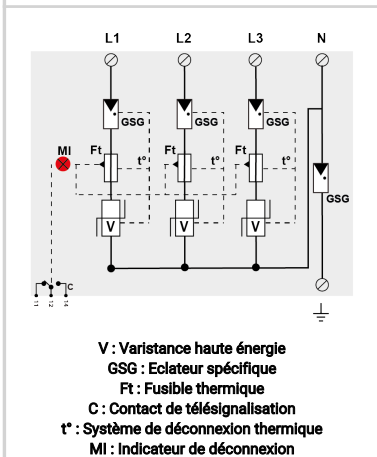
L1 L2 L3 N

GSG GSG GSG GSG

MI Ft t° Ft t° Ft t°

V V V

11 12 14 C

V : Varistance haute énergie
GSG : Eclateur spécifique
Ft : Fusible thermique
C : Contact de télésignalisation
t° : Système de déconnexion thermique
MI : Indicateur de déconnexion